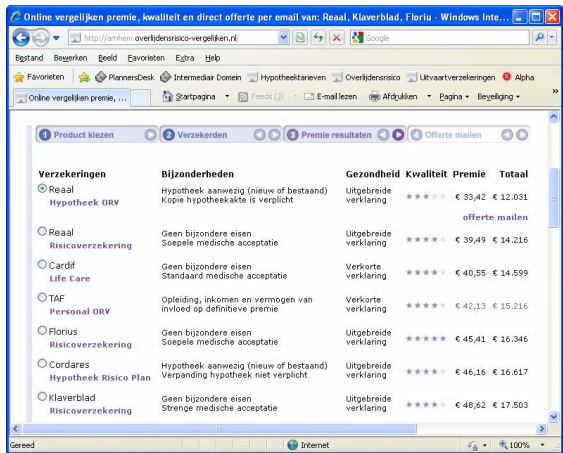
Online vergelijken premie, kwaliteit en direct offerte per email van: Reaal, Klaverblad, Floriu - Windows Inte...

http://arnhem.overlijdensrisico-vergelijken.nl/

Google

Bestand Bewerken Beeld Favorieten Extra Help

Favorieten PlannersDesk Intermediair Domein Hypotheektarieven Overlijdensrisico Uitvaartverzekeringen Alpha

Online vergelijken premie, ...

Startpagina Feeds (3) E-mail lezen Afdrukken Pagina Beveiliging

1 Product kiezen 2 Verzekerden 3 Premie resultaten 4 Offerte mailen

| Verzekeringen | Bijzonderheden | Gezondheid | Kwaliteit | Premie | Totaal |
|---|---|---|---|---|---|
| Reaal Hypotheek ORV | Hypotheek aanwezig (nieuw of bestaand) Kopie hypotheekakte is verplicht | Uitgebreide verklaring | ★★★ | € 33,42 | € 12.031 |
| | | | | offerte mailen | |
| Reaal Risicoverzekering | Geen bijzondere eisen Soepele medische acceptatie | Uitgebreide verklaring | ★★★★ | € 39,49 | € 14.216 |
| Cardif Life Care | Geen bijzondere eisen Standaard medische acceptatie | Verkorte verklaring | ★★★★ | € 40,55 | € 14.599 |
| TAF Personal ORV | Opleiding, inkomen en vermogen van invloed op definitieve premie | Verkorte verklaring | ★★★★ | € 42,13 | € 15.216 |
| Florius Risicoverzekering | Geen bijzondere eisen Soepele medische acceptatie | Uitgebreide verklaring | ★★★★★ | € 45,41 | € 16.346 |
| Cordares Hypotheek Risico Plan | Hypotheek aanwezig (nieuw of bestaand) Verpanding hypotheek niet verplicht | Uitgebreide verklaring | ★★★★ | € 46,16 | € 16.617 |
| Klaverblad Risicoverzekering | Geen bijzondere eisen Strenge medische acceptatie | Uitgebreide verklaring | ★★★★ | € 48,62 | € 17.503 |

Gereed Internet 100%